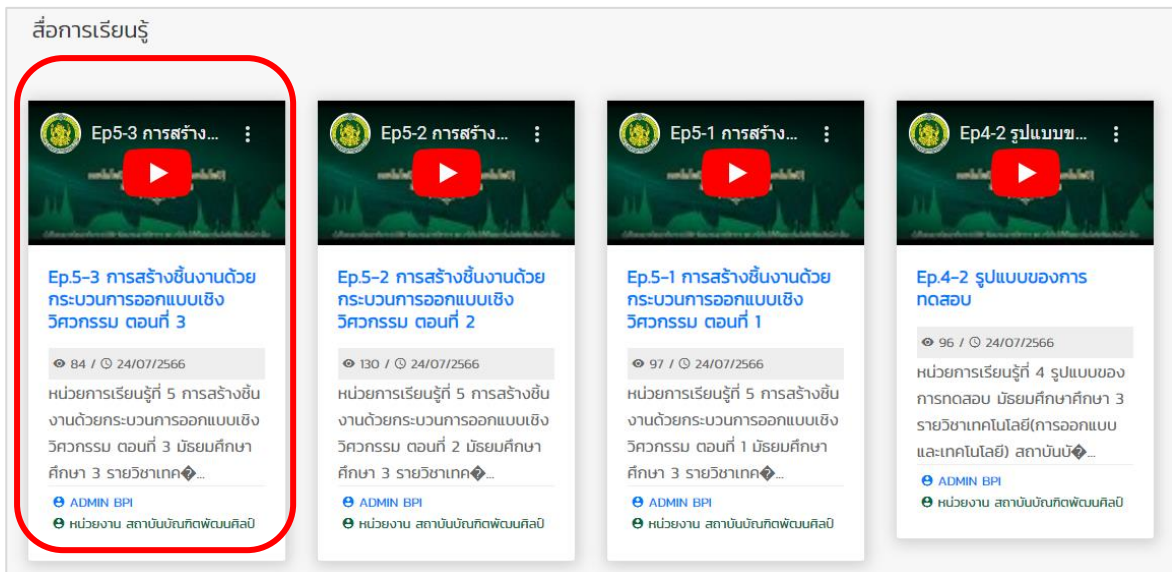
สื่อการเรียนรู้

Ep5-3 การสร้าง...

Ep.5-3 การสร้างชิ้นงานด้วยกระบวนการออกแบบเชิงวิศวกรรม ตอนที่ 3

84 / 24/07/2566

หน่วยการเรียนรู้ที่ 5 การสร้างชิ้นงานด้วยกระบวนการออกแบบเชิงวิศวกรรม ตอนที่ 3 มัธยมศึกษาศึกษา 3 รายวิชาเทค�...

ADMIN BPI

หน่วยงาน สถาบันบัณฑิตพัฒนศิลป์

Ep5-2 การสร้าง...

Ep.5-2 การสร้างชิ้นงานด้วยกระบวนการออกแบบเชิงวิศวกรรม ตอนที่ 2

130 / 24/07/2566

หน่วยการเรียนรู้ที่ 5 การสร้างชิ้นงานด้วยกระบวนการออกแบบเชิงวิศวกรรม ตอนที่ 2 มัธยมศึกษาศึกษา 3 รายวิชาเทค�...

ADMIN BPI

หน่วยงาน สถาบันบัณฑิตพัฒนศิลป์

Ep5-1 การสร้าง...

Ep.5-1 การสร้างชิ้นงานด้วยกระบวนการออกแบบเชิงวิศวกรรม ตอนที่ 1

97 / 24/07/2566

หน่วยการเรียนรู้ที่ 5 การสร้างชิ้นงานด้วยกระบวนการออกแบบเชิงวิศวกรรม ตอนที่ 1 มัธยมศึกษาศึกษา 3 รายวิชาเทค�...

ADMIN BPI

หน่วยงาน สถาบันบัณฑิตพัฒนศิลป์

Ep4-2 รูปแบบข...

Ep.4-2 รูปแบบของการทดสอบ

96 / 24/07/2566

หน่วยการเรียนรู้ที่ 4 รูปแบบของการทดสอบ มัธยมศึกษาศึกษา 3 รายวิชาเทคโนโลยี(การออกแบบและเทคโนโลยี) สถาบันบั�...

ADMIN BPI

หน่วยงาน สถาบันบัณฑิตพัฒนศิลป์